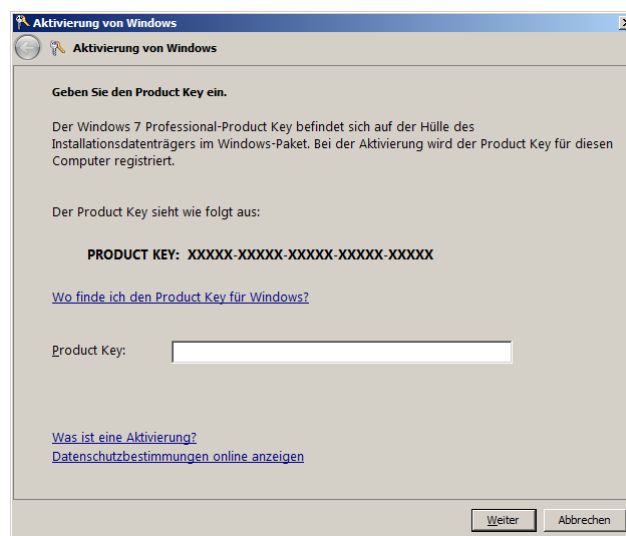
Aktivierung von Windows

Aktivierung von Windows

Geben Sie den Product Key ein.

Der Windows 7 Professional-Product Key befindet sich auf der Hülle des Installationsdatenträgers im Windows-Paket. Bei der Aktivierung wird der Product Key für diesen Computer registriert.

Der Product Key sieht wie folgt aus:

PRODUCT KEY: XXXXX-XXXXX-XXXXX-XXXXX-XXXXX

Wo finde ich den Product Key für Windows?

Product Key:

Was ist eine Aktivierung?
Datenschutzbestimmungen online anzeigen

Weiter
Abbrechen